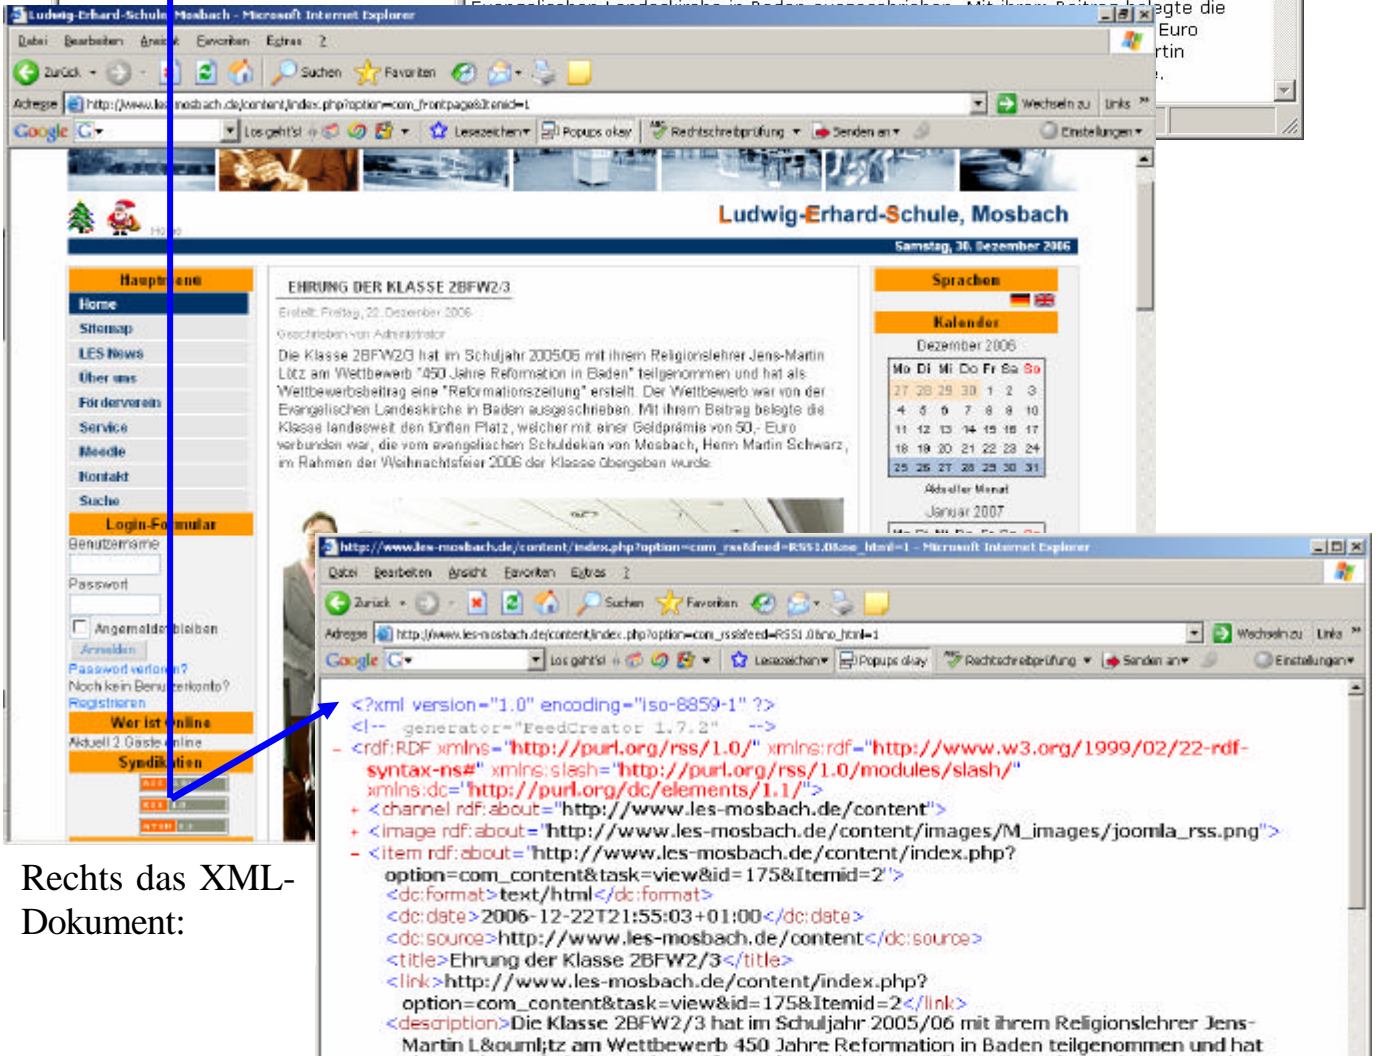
Ludwig-Erhard-Schule Mosbach - Microsoft Internet Explorer
Evangelischen Landeskirche in Baden ausgeschrieben. Mit ihrem Beitrag belegte die
Euro
rtin

Datei Bearbeiten Ansicht Favoriten Extras ?
Zurück Suchen Favoriten
Adresse http://www.les-mosbach.de/content/index.php?option=com_frontpage&Itemid=1
Wechseln zu Links
Google Los geht's! Lesezeichen Popups okay Rechtschreibprüfung Senden an Einstellungen

Ludwig-Erhard-Schule, Mosbach
Samstag, 30. Dezember 2006

Hauptmenü
Home
Sitemap
LES News
Über uns
Förderverein
Service
Moodle
Kontakt
Suche
Login-Formular
Benutzername
Passwort
Angemeldet bleiben
Anmelden
Passwort vergessen?
Noch kein Benutzerkonto?
Registrieren
Wer ist online
Aktuell 2 Gäste online
Syndikation

EHRUNG DER KLASSE 2BFW2/3
Erstellt: Freitag, 22. Dezember 2006
Geschrieben von Administrator
Die Klasse 2BFW2/3 hat im Schuljahr 2005/06 mit ihrem Religionslehrer Jens-Martin Lötz am Wettbewerb "450 Jahre Reformation in Baden" teilgenommen und hat als Wettbewerbsbeitrag eine "Reformationszeitung" erstellt. Der Wettbewerb war von der Evangelischen Landeskirche in Baden ausgeschrieben. Mit ihrem Beitrag belegte die Klasse landesweit den fünften Platz, welcher mit einer Geldprämie von 50,- Euro verbunden war, die vom evangelischen Schuldekan von Mosbach, Herrn Martin Schwarz, im Rahmen der Weihnachtsfeier 2006 der Klasse übergeben wurde.

Sprachen
Kalender
Dezember 2006
| Mo | Di | Mi | Do | Fr | Sa | So |
|---|---|---|---|---|---|---|
| 27 | 28 | 29 | 30 | 1 | 2 | 3 |
| 4 | 5 | 6 | 7 | 8 | 9 | 10 |
| 11 | 12 | 13 | 14 | 15 | 16 | 17 |
| 18 | 19 | 20 | 21 | 22 | 23 | 24 |
| 25 | 26 | 27 | 28 | 29 | 30 | 31 |
Aktueller Monat
Januar 2007

http://www.les-mosbach.de/content/index.php?option=com_rss&feed=RSS1.0&no_html=1 - Microsoft Internet Explorer
Datei Bearbeiten Ansicht Favoriten Extras ?
Zurück Suchen Favoriten
Adresse http://www.les-mosbach.de/content/index.php?option=com_rss&feed=RSS1.0&no_html=1
Wechseln zu Links
Google Los geht's! Lesezeichen Popups okay Rechtschreibprüfung Senden an Einstellungen

<?xml version="1.0" encoding="iso-8859-1" ?>
<!-- generator="FeedCreator 1.7.2" -->
- <rdf:RDF xmlns="http://purl.org/rss/1.0/" xmlns:rdf="http://www.w3.org/1999/02/22-rdf-syntax-ns#" xmlns:slash="http://purl.org/rss/1.0/modules/slash/" xmlns:dc="http://purl.org/dc/elements/1.1/">
+ <channel rdf:about="http://www.les-mosbach.de/content">
+ <image rdf:about="http://www.les-mosbach.de/content/images/M_images/joomla_rss.png">
- <item rdf:about="http://www.les-mosbach.de/content/index.php?option=com_content&task=view&id=175&Itemid=2">
<dc:format>text/html</dc:format>
<dc:date>2006-12-22T21:55:03+01:00</dc:date>
<dc:source>http://www.les-mosbach.de/content</dc:source>
<title>Ehrung der Klasse 2BFW2/3</title>
<link>http://www.les-mosbach.de/content/index.php?option=com_content&task=view&id=175&Itemid=2</link>
<description>Die Klasse 2BFW2/3 hat im Schuljahr 2005/06 mit ihrem Religionslehrer Jens-Martin L&ouml;tz am Wettbewerb 450 Jahre Reformation in Baden teilgenommen und hat

Rechts das XML-Dokument: